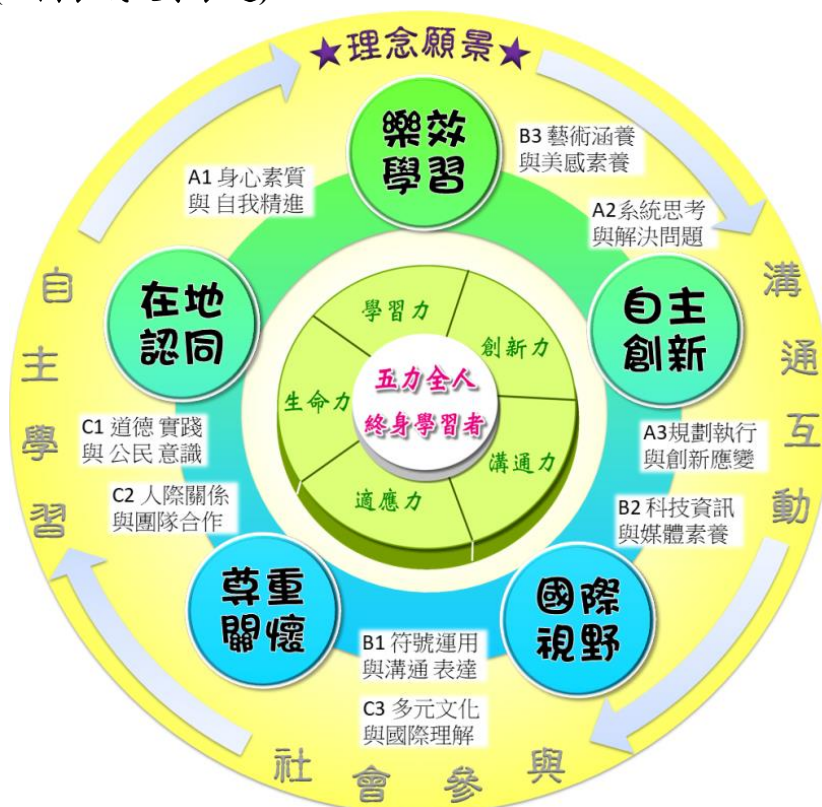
★理念願景★

樂效學習

B3 藝術涵養與美感素養

A1 身心素質與自我精進

A2 系統思考與解決問題

溝通互動

自主學習

在地認同

自主創新

學習力

創新力

生命力

五力全人終身學習者

溝通力

適應力

C1 道德實踐與公民意識

A3 規劃執行與創新應變

C2 人際關係與團隊合作

B2 科技資訊與媒體素養

尊重關懷

國際視野

B1 符號運用與溝通表達

C3 多元文化與國際理解

社會參與